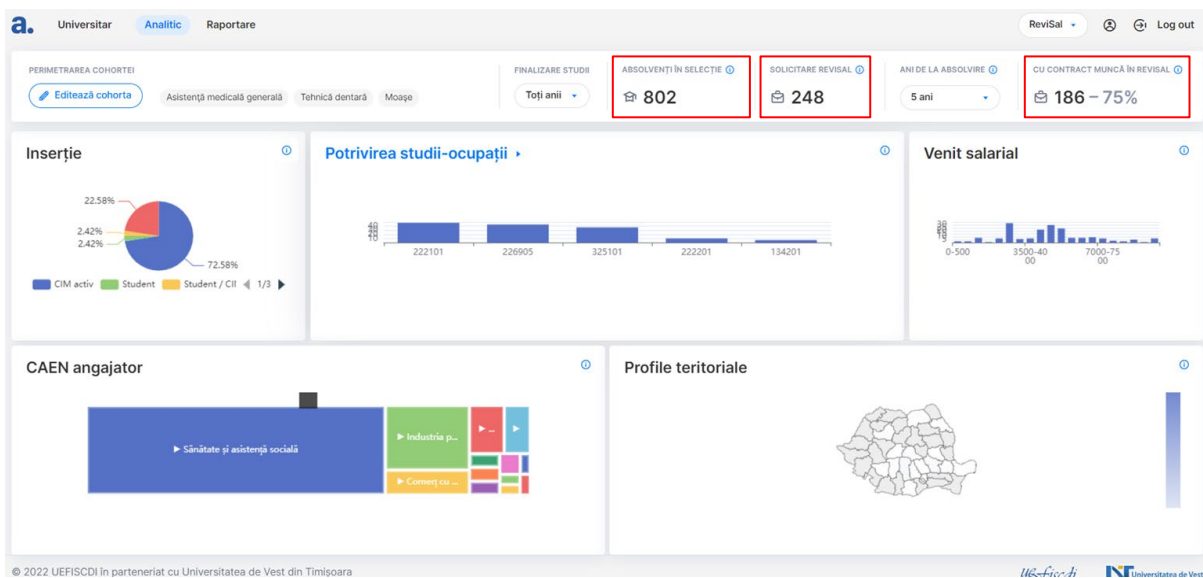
a. Universitar Analitic Raportare

ReviSal Log out

PERIMETRAREA COHORTEI
Editează cohorta
Asistență medicală generală Tehnică dentară Moașe

FINALIZARE STUDII
Toți anii

ABSOLVENȚI ÎN SELECȚIE
802

SOLICITARE REVISAL
248

ANI DE LA ABSOLVIRE
5 ani

CU CONTRACT MUNCĂ ÎN REVISAL
186 – 75%

Inserție

22.58%
2.42%
2.42%
72.58%

CIM activ Student Student / CII 1/3

Potrivirea studii-ocupații

40
30
20
10

222101 226905 325101 222201 134201

Venit salarial

0-500 3500-4000 7000-7500

CAEN angajator

▶ Sănătate și asistență socială
▶ Industria p...
▶ Comerț cu ...
▶ ...
▶

Profile teritoriale

© 2022 UEFISCDI în parteneriat cu Universitatea de Vest din Timișoara

UEFISCDI Universitatea de Vest